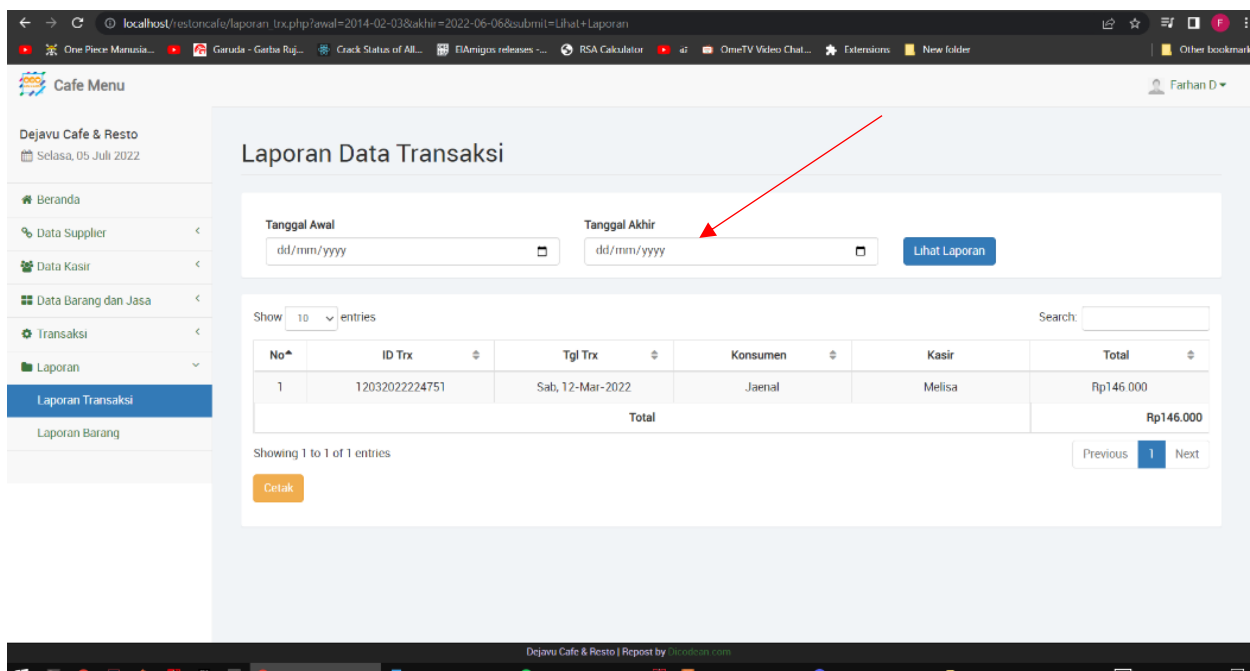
localhost/restorcafe/laporan_trx.php?awal=2014-02-03&akhir=2022-06-06&submit=Lihat+Laporan

One Piece Manusia... Garuda - Garba Ruj... Crack Status of All... ElAmigos releases -... RSA Calculator ai OmeTV Video Chat... Extensions New folder Other bookmark

Cafe Menu

Farhan D

Dejavu Cafe & Resto
Selasa, 05 Juli 2022

Beranda
Data Supplier
Data Kasir
Data Barang dan Jasa
Transaksi
Laporan
Laporan Transaksi
Laporan Barang

Laporan Data Transaksi

Tanggal Awal
dd/mm/yyyy

Tanggal Akhir
dd/mm/yyyy

Lihat Laporan

Show 10 entries

Search:

| No | ID Trx | Tgl Trx | Konsumen | Kasir | Total |
|---|---|---|---|---|---|
| 1 | 12032022224751 | Sab, 12-Mar-2022 | Jaenal | Melisa | Rp146.000 |
| Total | | | | | Rp146.000 |

Showing 1 to 1 of 1 entries

Previous 1 Next

Cetak

Dejavu Cafe & Resto | Repost by Dicodean.com